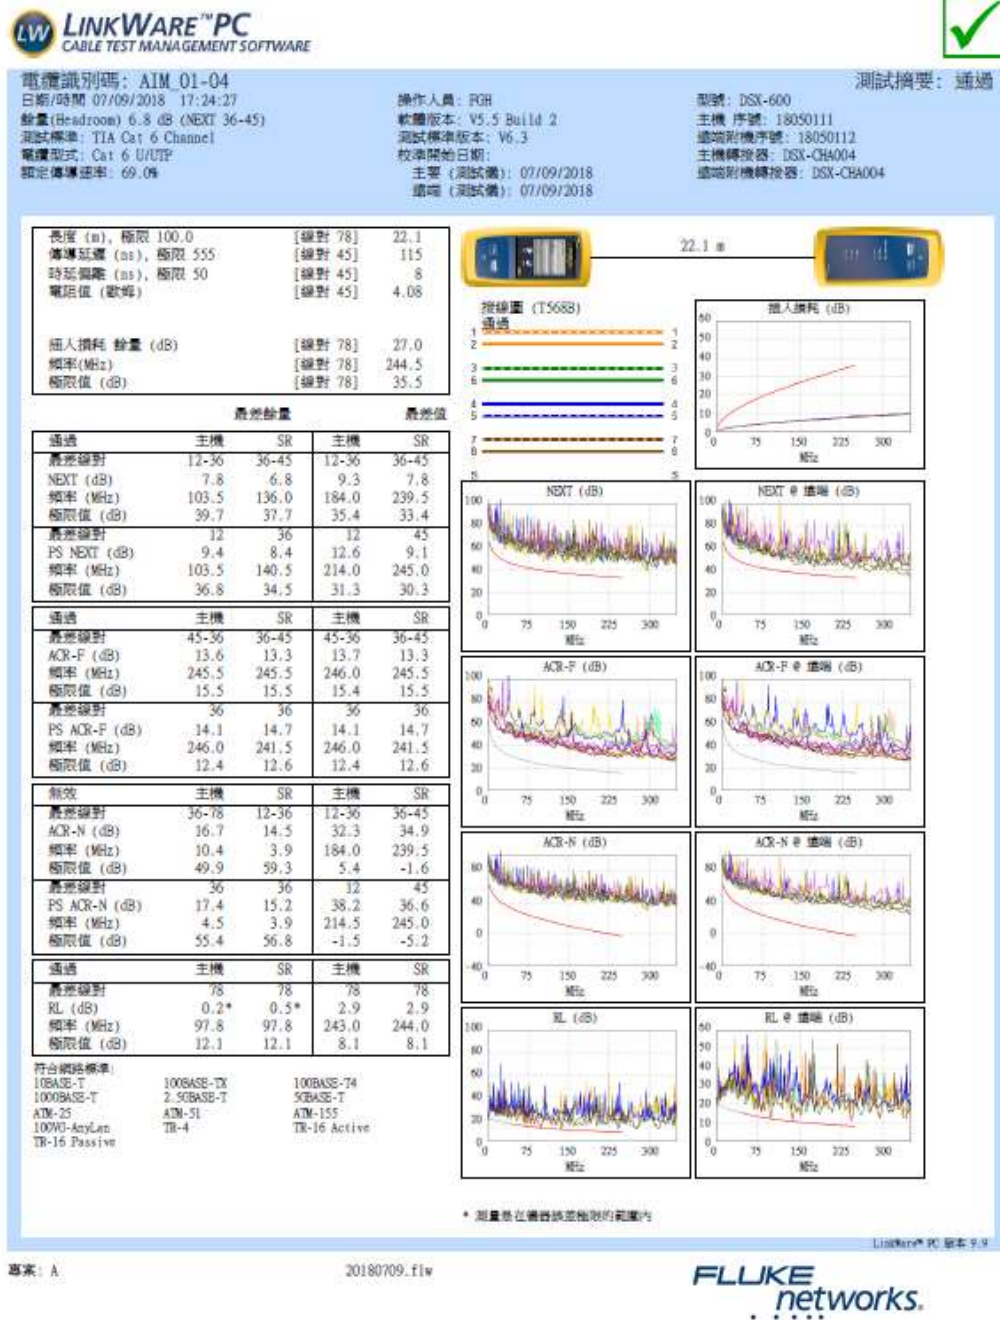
LINKWARE™PC
CABLE TEST MANAGEMENT SOFTWARE

電纜識別碼: AIM_01-04
測試摘要: 通過
日期/時間 07/09/2018 17:24:27
餘量(Headroom) 6.8 dB (NEXT 36-45)
測試標準: TIA Cat 6 Channel
電纜型式: Cat 6 U/UTP
額定傳播速率: 69.0%

操作人員: FGH
軟體版本: V5.5 Build 2
測試標準版本: V6.3
校準開始日期:
主要 (測試儀): 07/09/2018
遠端 (測試儀): 07/09/2018

型號: DSX-600
主機 序號: 18050111
遠端附機序號: 18050112
主機轉接器: DSX-CHA004
遠端附機轉接器: DSX-CHA004

| | | |
|---|---|---|
| 長度 (m), 極限 100.0 | [線對 78] | 22.1 |
| 傳導延遲 (ns), 極限 555 | [線對 45] | 115 |
| 時延偏離 (ns), 極限 50 | [線對 45] | 8 |
| 電阻值 (歐姆) | [線對 45] | 4.08 |
| 插入損耗 餘量 (dB) | [線對 78] | 27.0 |
| 頻率(MHz) | [線對 78] | 244.5 |
| 極限值 (dB) | [線對 78] | 35.5 |

22.1 m

接線圖 (T568B)
通過

插入損耗 (dB)

最差餘量 最差值

| 通過 | 主機 | SR | 主機 | SR |
|---|---|---|---|---|
| 最差線對 | 12-36 | 36-45 | 12-36 | 36-45 |
| NEXT (dB) | 7.8 | 6.8 | 9.3 | 7.8 |
| 頻率 (MHz) | 103.5 | 136.0 | 184.0 | 239.5 |
| 極限值 (dB) | 39.7 | 37.7 | 35.4 | 33.4 |
| 最差線對 | 12 | 36 | 12 | 45 |
| PS NEXT (dB) | 9.4 | 8.4 | 12.6 | 9.1 |
| 頻率 (MHz) | 103.5 | 140.5 | 214.0 | 245.0 |
| 極限值 (dB) | 36.8 | 34.5 | 31.3 | 30.3 |

| 通過 | 主機 | SR | 主機 | SR |
|---|---|---|---|---|
| 最差線對 | 45-36 | 36-45 | 45-36 | 36-45 |
| ACR-F (dB) | 13.6 | 13.3 | 13.7 | 13.3 |
| 頻率 (MHz) | 245.5 | 245.5 | 246.0 | 245.5 |
| 極限值 (dB) | 15.5 | 15.5 | 15.4 | 15.5 |
| 最差線對 | 36 | 36 | 36 | 36 |
| PS ACR-F (dB) | 14.1 | 14.7 | 14.1 | 14.7 |
| 頻率 (MHz) | 246.0 | 241.5 | 246.0 | 241.5 |
| 極限值 (dB) | 12.4 | 12.6 | 12.4 | 12.6 |

| 無效 | 主機 | SR | 主機 | SR |
|---|---|---|---|---|
| 最差線對 | 36-78 | 12-36 | 12-36 | 36-45 |
| ACR-N (dB) | 16.7 | 14.5 | 32.3 | 34.9 |
| 頻率 (MHz) | 10.4 | 3.9 | 184.0 | 239.5 |
| 極限值 (dB) | 49.9 | 59.3 | 5.4 | -1.6 |
| 最差線對 | 36 | 36 | 12 | 45 |
| PS ACR-N (dB) | 17.4 | 15.2 | 38.2 | 36.6 |
| 頻率 (MHz) | 4.5 | 3.9 | 214.5 | 245.0 |
| 極限值 (dB) | 55.4 | 56.8 | -1.5 | -5.2 |

| 通過 | 主機 | SR | 主機 | SR |
|---|---|---|---|---|
| 最差線對 | 78 | 78 | 78 | 78 |
| RL (dB) | 0.2* | 0.5* | 2.9 | 2.9 |
| 頻率 (MHz) | 97.8 | 97.8 | 243.0 | 244.0 |
| 極限值 (dB) | 12.1 | 12.1 | 8.1 | 8.1 |

符合網路標準:
10BASE-T 100BASE-TX 100BASE-T4
1000BASE-T 2.5GBASE-T 5GBASE-T
ATM-25 ATM-51 ATM-155
100VG-AnyLan TR-4 TR-16 Active
TR-16 Passive

NEXT (dB)
NEXT @ 遠端 (dB)
ACR-F (dB)
ACR-F @ 遠端 (dB)
ACR-N (dB)
ACR-N @ 遠端 (dB)
RL (dB)
RL @ 遠端 (dB)
MHz

* 測量是在儀器精確度範圍內

LinkWare™ PC 版本 9.9

專案: A
20180709.flw

FLUKE networks.